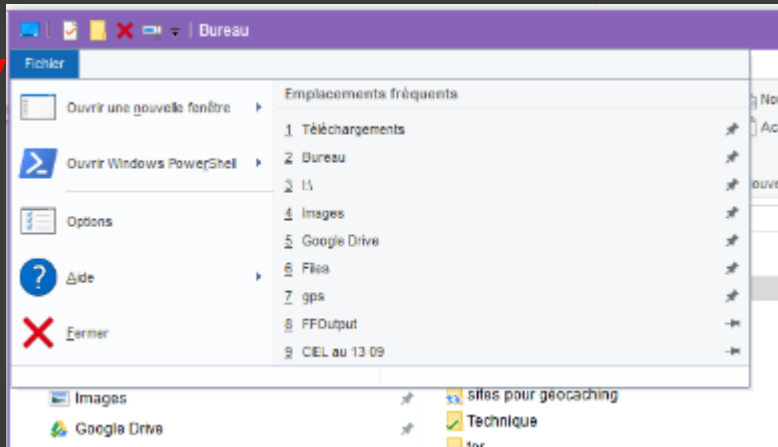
Bureau

Fichier

Ouvrir une nouvelle fenêtre

Ouvrir Windows PowerShell

Options

Aide

Fermer

Emplacements fréquents

1 Téléchargements
2 Bureau
3 I:\
4 Images
5 Google Drive
6 Files
7 gps
8 FFOutput
9 CIEL au 13 09

No
Ac
ouve

Images
Google Drive

sites pour géocaching
Technique
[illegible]